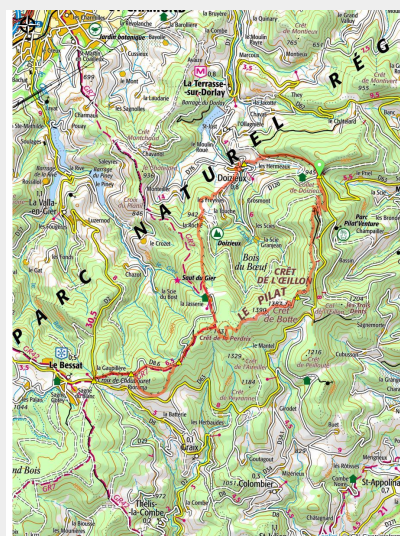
PARC NATUREL RÉG

Jardin botanique

La Terrasse-sur-Dorlay

Barrage du Dorlay

Doizieux

Crêt de Montieux

Crêt de Chaussitre

La Valla-en-Gier

Crêt de l'Œillon

Le Pilat

Crêt de la Perdrix

Crêt de Botte

Saut du Gier

Bois du Bessat

Le Bessat

Croix de Chaubouret

Graix

Colombier

Thélis-la-Combe

St-Appolinard

Parc Pilat Verdure

Les Trois Dents

Crêt de l'Arnica

Doizieux

Bois du Baud

Le Sauvage

Sagnemorte

Chavanel

Le Crozet

Lizeron

Luzernod

la Jasserie

Crêt de Pélussin

les Herbouilles

la Batterie

Marcoux

St-Paul-en-Jarez

Gérodet

Cubusson

Chaize

Grand Bois